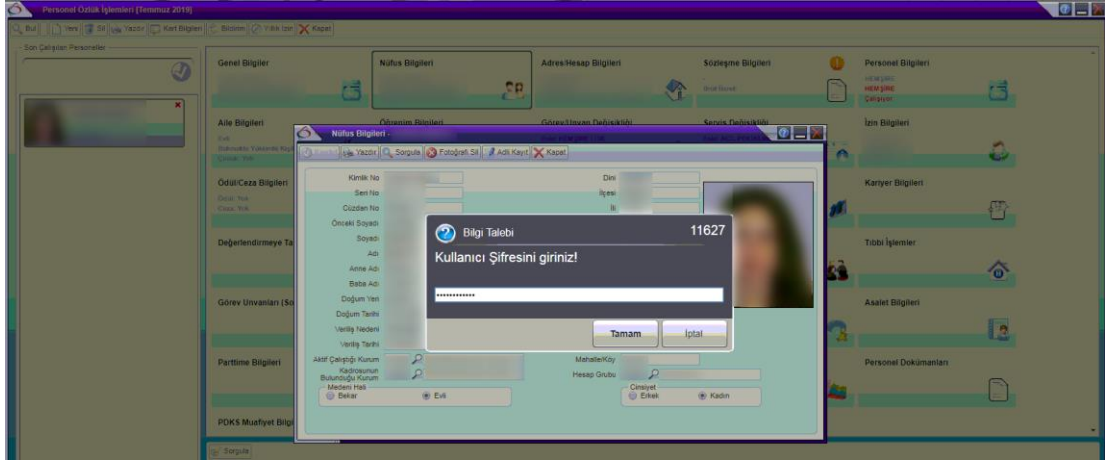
Personel Özlük İşlemleri (Temmuz 2019)

Bul | Yeni | Sil | Yazdır | Kart Bilgileri | Bildirim | Yıllık İzin | Kapat

Son Çalışılan Personeller

Genel Bilgiler

Nüfus Bilgileri

Adres/Hesap Bilgileri

Sözleşme Bilgileri

Personel Bilgileri

HEM ŞİRE

Çalışıyor

Aile Bilgileri

Evli

Öğrenim Bilgileri

Görev/Unvan Değişikliği

Servis Değişikliği

İzin Bilgileri

Ödül/Ceza Bilgileri

Ödül: Yok

Ceza: Yok

Kariyer Bilgileri

Değerlendirmeye Ta

Tıbbi İşlemler

Görev Unvanları (So

Asalet Bilgileri

Parttime Bilgileri

Personel Dokümanları

PDKS Muafiyet Bilgi

Sorgula

Nüfus Bilgileri -

Kaydet | Yazdır | Sorgula | Fotoğrafı Sil | Adli Kayıt | Kapat

Kimlik No

Seri No

Cüzdan No

Önceki Soyadı

Soyadı

Adı

Anne Adı

Baba Adı

Doğum Yeri

Doğum Tarihi

Veriliş Nedeni

Veriliş Tarihi

Dini

İlçesi

İli

Aktif Çalıştığı Kurum

Kadrosunun Bulunduğu Kurum

Mahalle/Köy

Hesap Grubu

Medeni Hali

Bekar

Evli

Cinsiyet

Erkek

Kadın

Bilgi Talebi

11627

Kullanıcı Şifresini giriniz!

•••••••••••••

Tamam

İptal